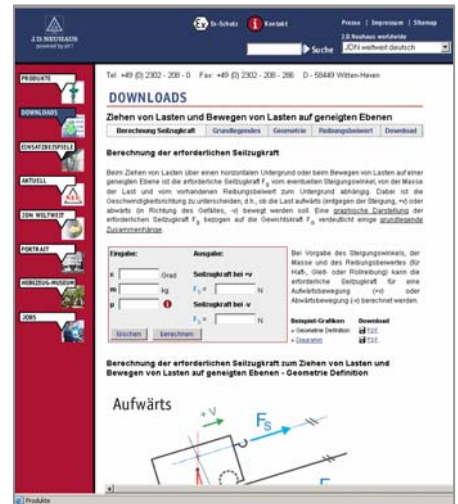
J.D. NEUHAUS powered by air

Ex-Schutz Kontakt

Presse | Impressum | Sitemap

J.D. Neuhaus worldwide

Suche

JDN weltweit deutsch

PRODUKTE

DOWNLOADS

EINSATZBEISPIELE

AKTUELL

JDN WELTWEIT

PORTRAIT

HEBEZEUG-MUSEUM

JOBS

Tel. +49 (0) 2302 - 208 - 0 Fax: +49 (0) 2302 - 208 - 286 D - 58449 Witten-Heven

DOWNLOADS

Ziehen von Lasten und Bewegen von Lasten auf geneigten Ebenen

| Berechnung Seilzugkraft | Grundlegendes | Geometrie | Reibungsbeiwert | Download |
|---|---|---|---|---|

Berechnung der erforderlichen Seilzugkraft

Beim Ziehen von Lasten über einen horizontalen Untergrund oder beim Bewegen von Lasten auf einer geneigten Ebene ist die erforderliche Seilzugkraft $F_S$ vom eventuellen Steigungswinkel, von der Masse der Last und vom vorhandenen Reibungsbeiwert zum Untergrund abhängig. Dabei ist die Geschwindigkeitsrichtung zu unterscheiden, d.h., ob die Last aufwärts (entgegen der Steigung, +v) oder abwärts (in Richtung des Gefälles, -v) bewegt werden soll. Eine graphische Darstellung der erforderlichen Seilzugkraft $F_S$ bezogen auf die Gewichtskraft $F_G$ verdeutlicht einige grundlegende Zusammenhänge.

Eingabe:
α Grad
m kg
μ

Ausgabe:
Seilzugkraft bei +v
$F_S$ = N
Seilzugkraft bei -v
$F_S$ = N

löschen berechnen

Bei Vorgabe des Steigungswinkels, der Masse und des Reibungsbeiwertes (für Haft-, Gleit- oder Rollreibung) kann die erforderliche Seilzugkraft für eine Aufwärtsbewegung (+v) oder Abwärtsbewegung (-v) berechnet werden.

Beispiel-Grafiken Download
» Geometrie Definition PDF
» Diagramm PDF

Berechnung der erforderlichen Seilzugkraft zum Ziehen von Lasten und Bewegen von Lasten auf geneigten Ebenen - Geometrie Definition

Aufwärts

+V

$F_S$

Produkte